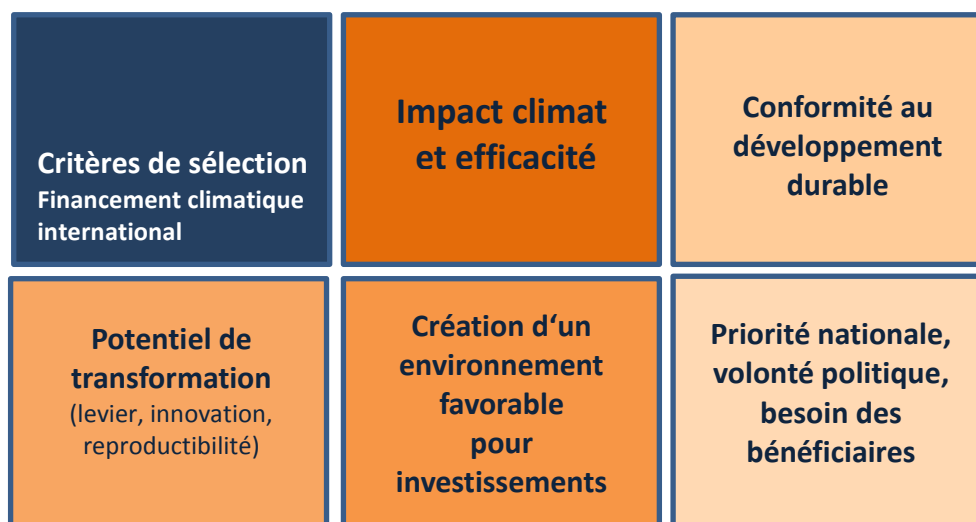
Critères de sélection
Financement climatique international

Impact climat et efficacité

Conformité au développement durable

Potentiel de transformation
(levier, innovation, reproductibilité)

Création d‘un environnement favorable pour investissements

Priorité nationale, volonté politique, besoin des bénéficiaires